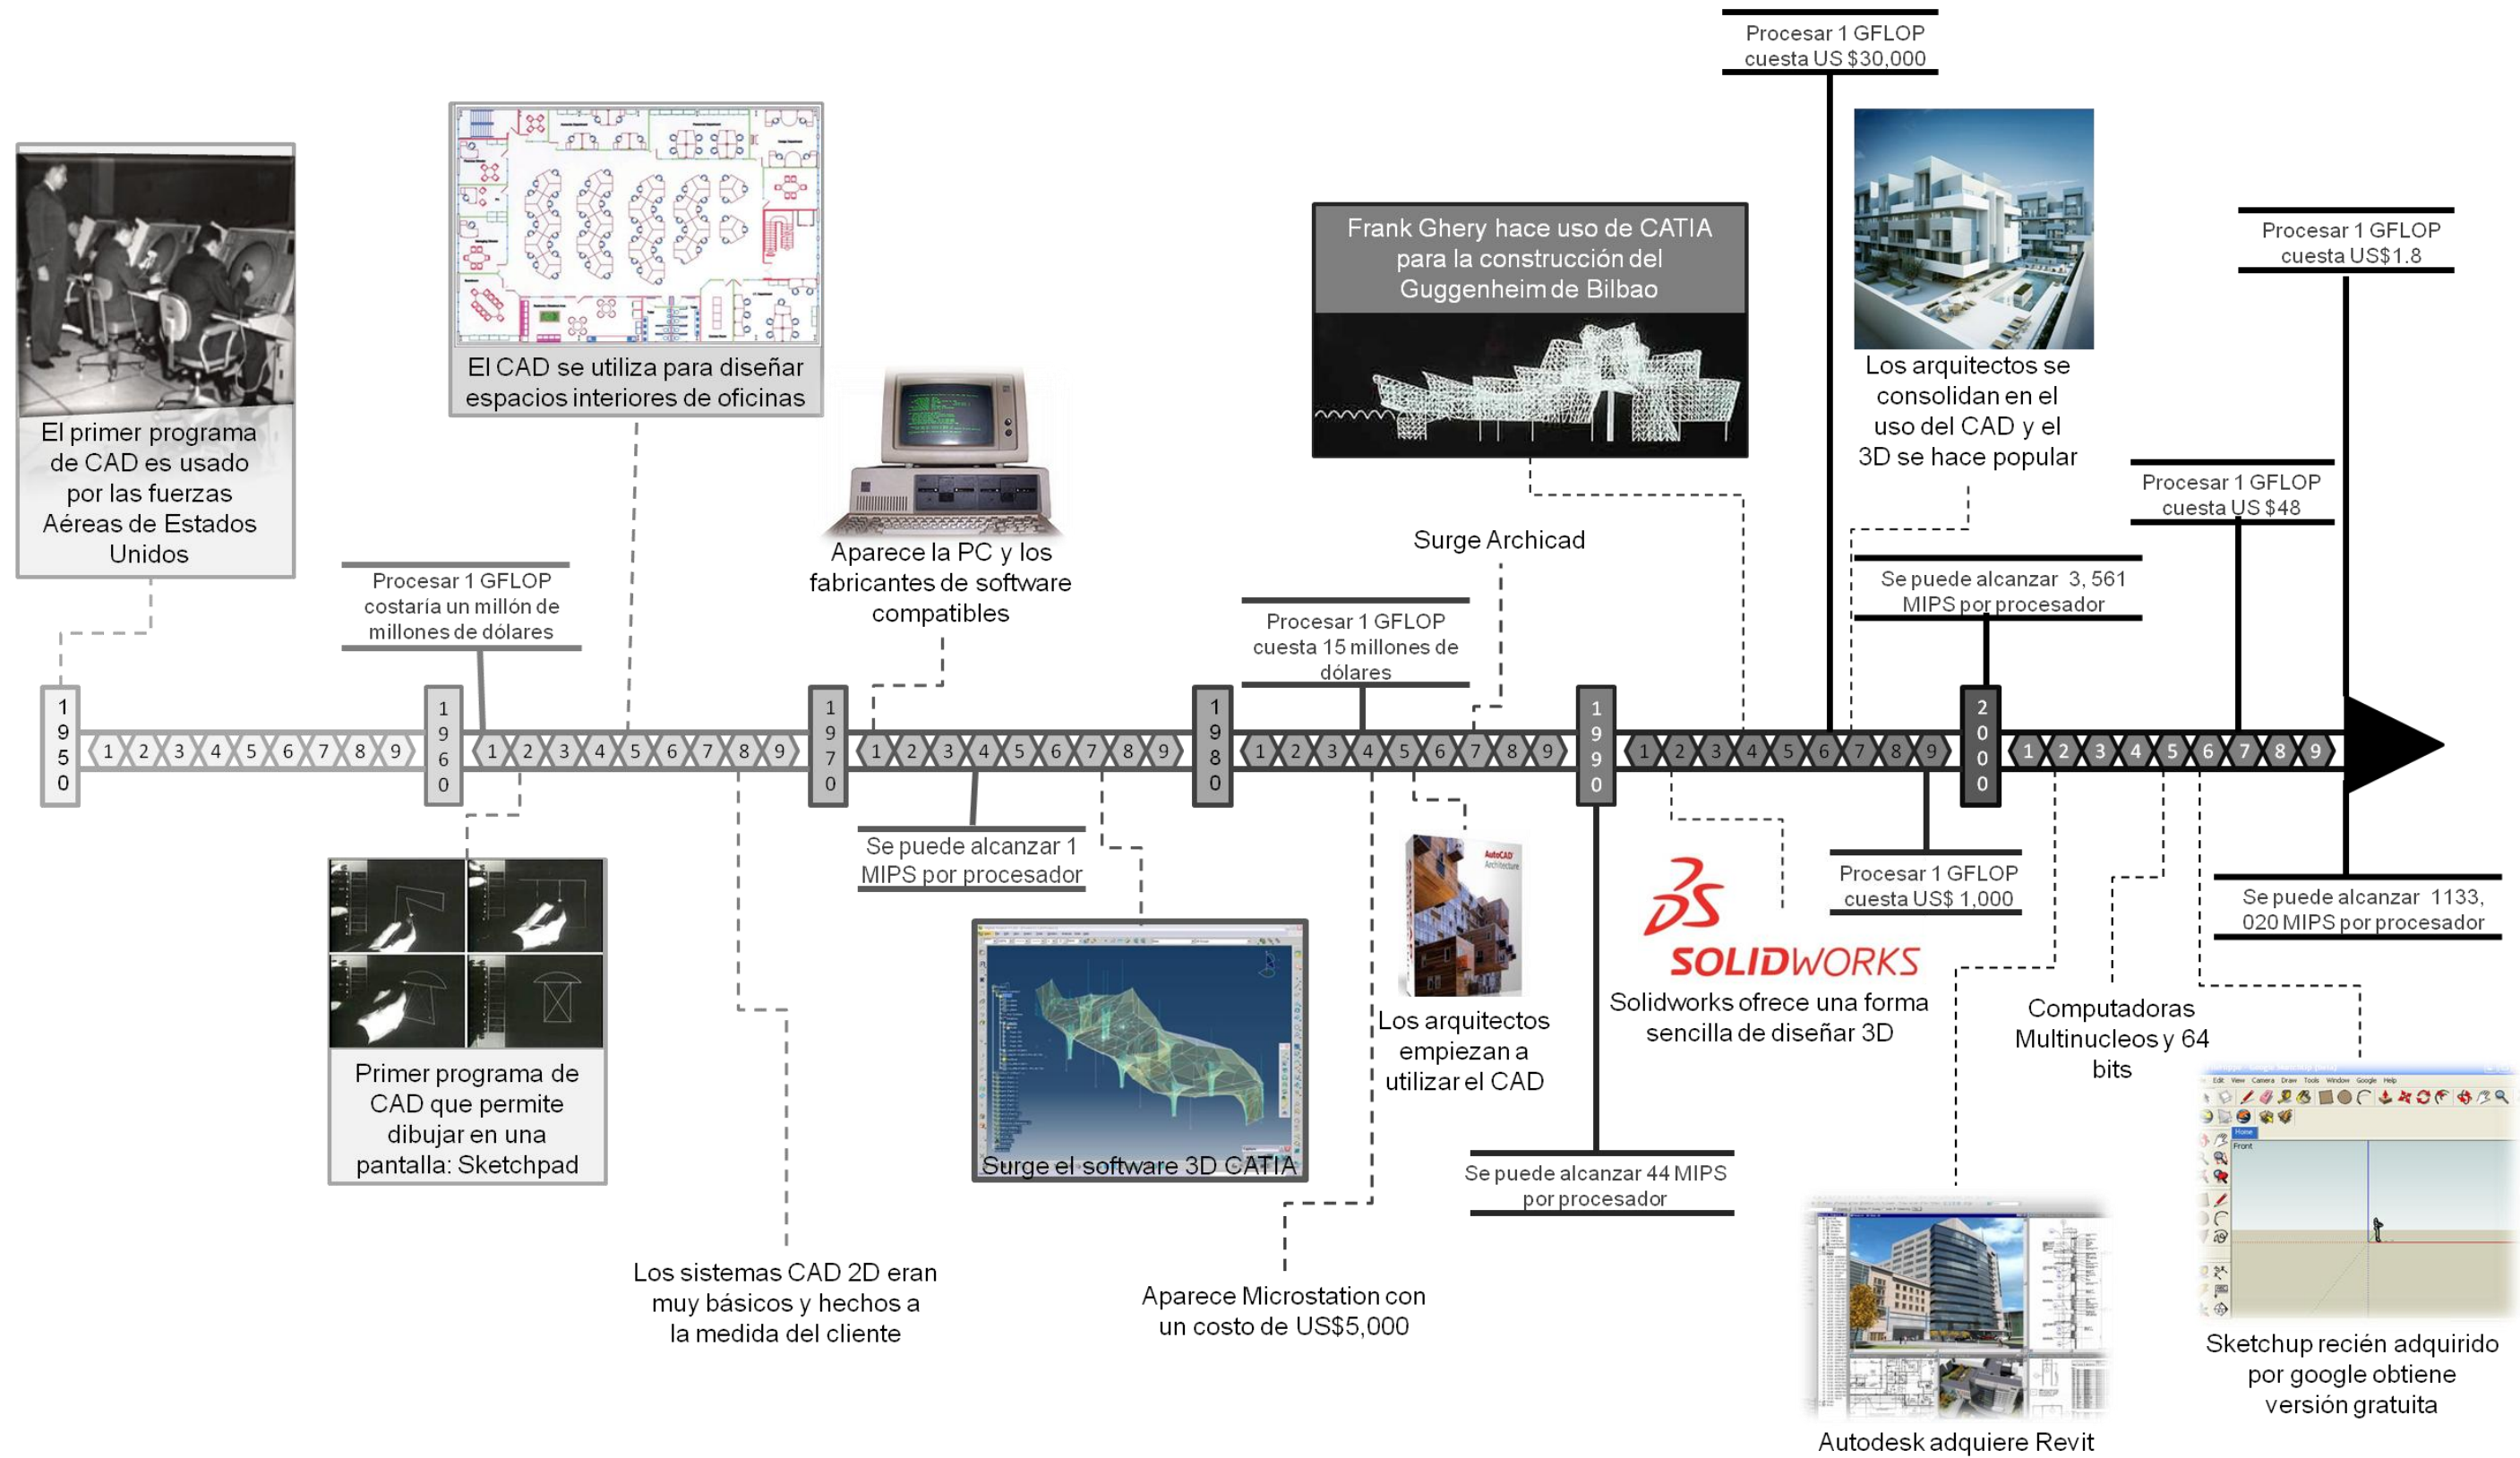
Procesar 1 GFLOP cuesta US $30,000

Los arquitectos se consolidan en el uso del CAD y el 3D se hace popular

Procesar 1 GFLOP cuesta US$1.8

Frank Ghery hace uso de CATIA para la construcción del Guggenheim de Bilbao

El CAD se utiliza para diseñar espacios interiores de oficinas

El primer programa de CAD es usado por las fuerzas Aéreas de Estados Unidos

Aparece la PC y los fabricantes de software compatibles

Surge Archicad

Procesar 1 GFLOP cuesta US $48

Se puede alcanzar 3, 561 MIPS por procesador

Procesar 1 GFLOP costaría un millón de millones de dólares

Procesar 1 GFLOP cuesta 15 millones de dólares

1950 1 2 3 4 5 6 7 8 9 1960 1 2 3 4 5 6 7 8 9 1970 1 2 3 4 5 6 7 8 9 1980 1 2 3 4 5 6 7 8 9 1990 1 2 3 4 5 6 7 8 9 2000 1 2 3 4 5 6 7 8 9

Se puede alcanzar 1 MIPS por procesador

Procesar 1 GFLOP cuesta US$ 1,000

Se puede alcanzar 1133, 020 MIPS por procesador

SOLIDWORKS
Solidworks ofrece una forma sencilla de diseñar 3D

Computadoras Multinucleos y 64 bits

Primer programa de CAD que permite dibujar en una pantalla: Sketchpad

Surge el software 3D CATIA

Los arquitectos empiezan a utilizar el CAD

Se puede alcanzar 44 MIPS por procesador

Los sistemas CAD 2D eran muy básicos y hechos a la medida del cliente

Aparece Microstation con un costo de US$5,000

Sketchup recién adquirido por google obtiene versión gratuita

Autodesk adquiere Revit